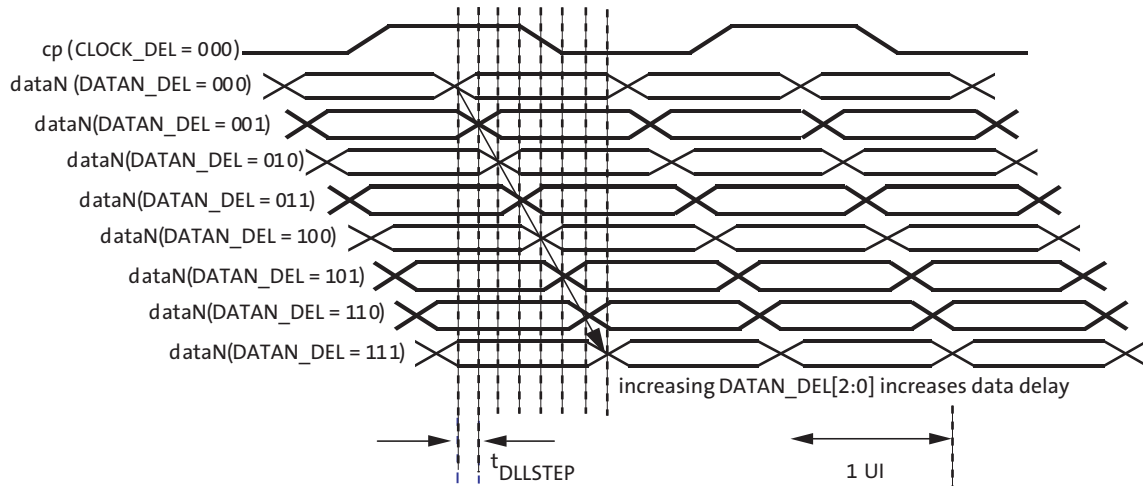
cp (CLOCK_DEL = 000)
dataN (DATAN_DEL = 000)
dataN(DATAN_DEL = 001)
dataN(DATAN_DEL = 010)
dataN(DATAN_DEL = 011)
dataN(DATAN_DEL = 100)
dataN(DATAN_DEL = 101)
dataN(DATAN_DEL = 110)
dataN(DATAN_DEL = 111)

increasing DATAN_DEL[2:0] increases data delay

$t_{DLLSTEP}$

1 UI